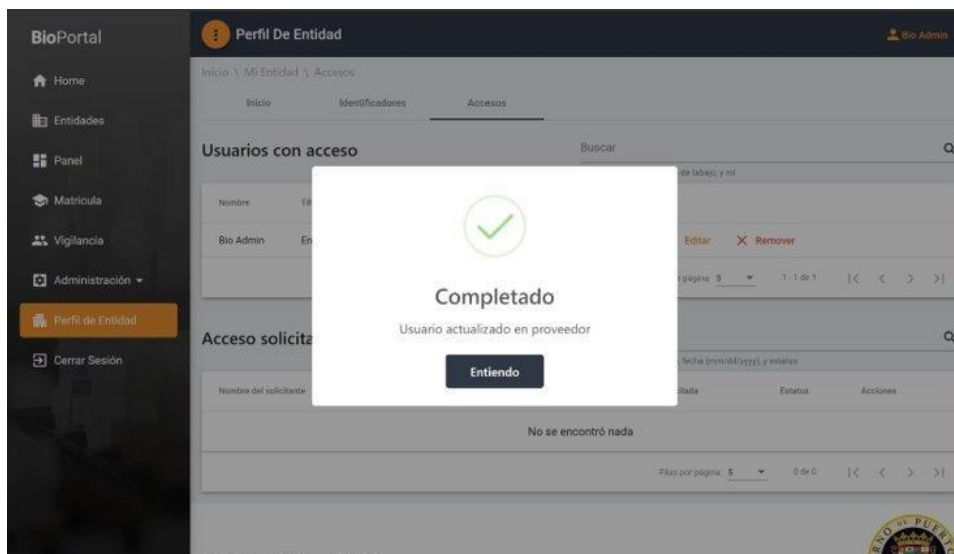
BioPortal

Home

Entidades

Panel

Matricula

Vigilancia

Administración

Perfil de Entidad

Cerrar Sesión

Perfil De Entidad

Bio Admin

Inicio \ Mi Entidad \ Accesos

Inicio Identificadores Accesos

Usuarios con acceso

Buscar

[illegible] de tabajo, y rol

Nombre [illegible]

Bio Admin En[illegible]

Editar X Remover

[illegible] página: 5 1 - 1 de 1

Completado

Usuario actualizado en proveedor

Entiendo

Acceso solicita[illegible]

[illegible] fecha (mm/dd/yyyy), y estatus

Nombre del solicitante

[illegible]itada Estatus Acciones

No se encontró nada

Filas por página: 5 0 de 0

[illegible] DE PUERT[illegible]